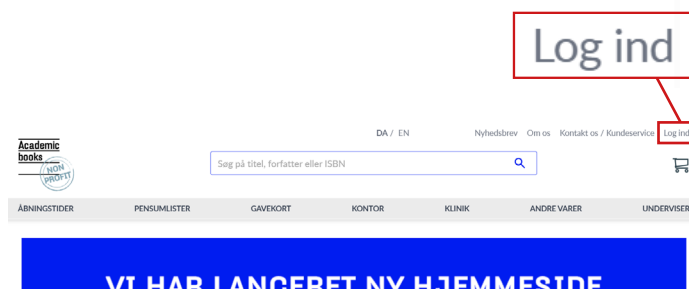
Log ind

DA / EN

Nyhedsbrev Om os Kontakt os / Kundeservice Log ind

Academic books

NON PROFIT

Søg på titel, forfatter eller ISBN

ÅBNINGSTIDER PENSUMLISTER GAVEKORT KONTOR KLINIK ANDRE VARER UNDERVISER

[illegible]